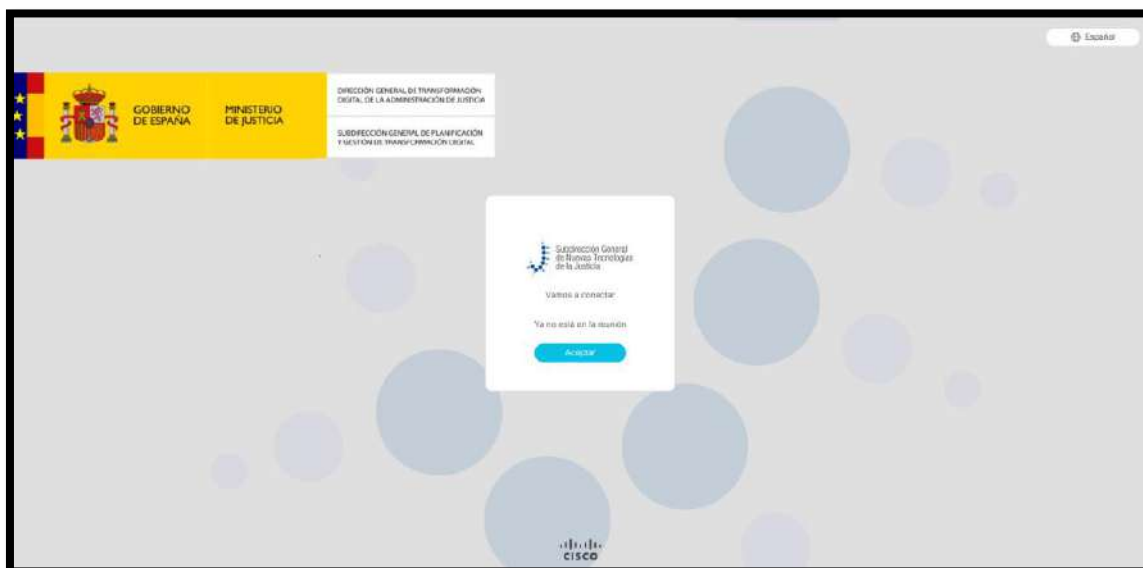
Español

GOBIERNO DE ESPAÑA

MINISTERIO DE JUSTICIA

DIRECCIÓN GENERAL DE TRANSFORMACIÓN DIGITAL DE LA ADMINISTRACIÓN DE JUSTICIA

SUBDIRECCIÓN GENERAL DE PLANIFICACIÓN Y GESTIÓN DE TRANSFORMACIÓN DIGITAL

Subdirección General de Nuevas Tecnologías de la Justicia

Vamos a conectar

Ya no está en la reunión

Aceptar

cisco